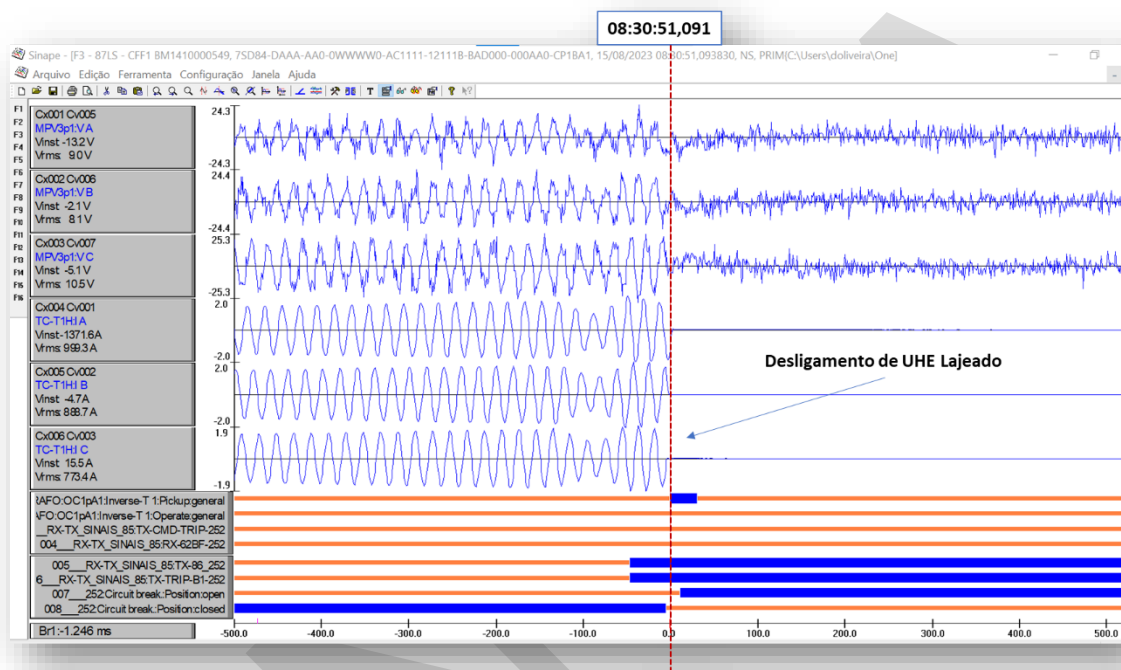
08:30:51,091

Sinape - [F3 - 87LS - CFF1 BM1410000549, 7SD84-DAAA-AA0-0WWWW0-AC1111-12111B-BAD000-000AA0-CP1BA1, 15/08/2023 08:30:51,093830, NS, PRIM[C:\Users\doliveira\One]

Arquivo Edição Ferramenta Configuração Janela Ajuda

F1
F2
F3
F4
F5
F6
F7
F8
F9
F10
F11
F12
F13
F14
F15
F16

Cx001 Cv005
MPV3p1:V A
Vinst -13.2 V
Vrms 9.0 V

Cx002 Cv006
MPV3p1:V B
Vinst -2.1 V
Vrms 8.1 V

Cx003 Cv007
MPV3p1:V C
Vinst -5.1 V
Vrms 10.5 V

Cx004 Cv001
TC-T1H:I A
Vinst -1371.6 A
Vrms 999.3 A

Cx005 Cv002
TC-T1H:I B
Vinst -4.7 A
Vrms 888.7 A

Cx006 Cv003
TC-T1H:I C
Vinst 15.5 A
Vrms 773.4 A

24.3
-24.3
24.4
-24.4
25.3
-25.3
2.0
-2.0
2.0
-2.0
1.9
-1.9

Desligamento de UHE Lajeado

RAFO:OC1pA1:Inverse-T 1:Pickup:general
AFO:OC1pA1:Inverse-T 1:Operate:general
_RX-TX_SINAIS_85:TX-CMD-TRIP-252
004___RX-TX_SINAIS_85:RX-62BF-252
005___RX-TX_SINAIS_85:TX-86_252
6___RX-TX_SINAIS_85:TX-TRIP-B1-252
007___252:Circuit break.:Position:open
008___252:Circuit break.:Position:closed

Br1: -1.246 ms

-500.0 -400.0 -300.0 -200.0 -100.0 0.0 100.0 200.0 300.0 400.0 500.0